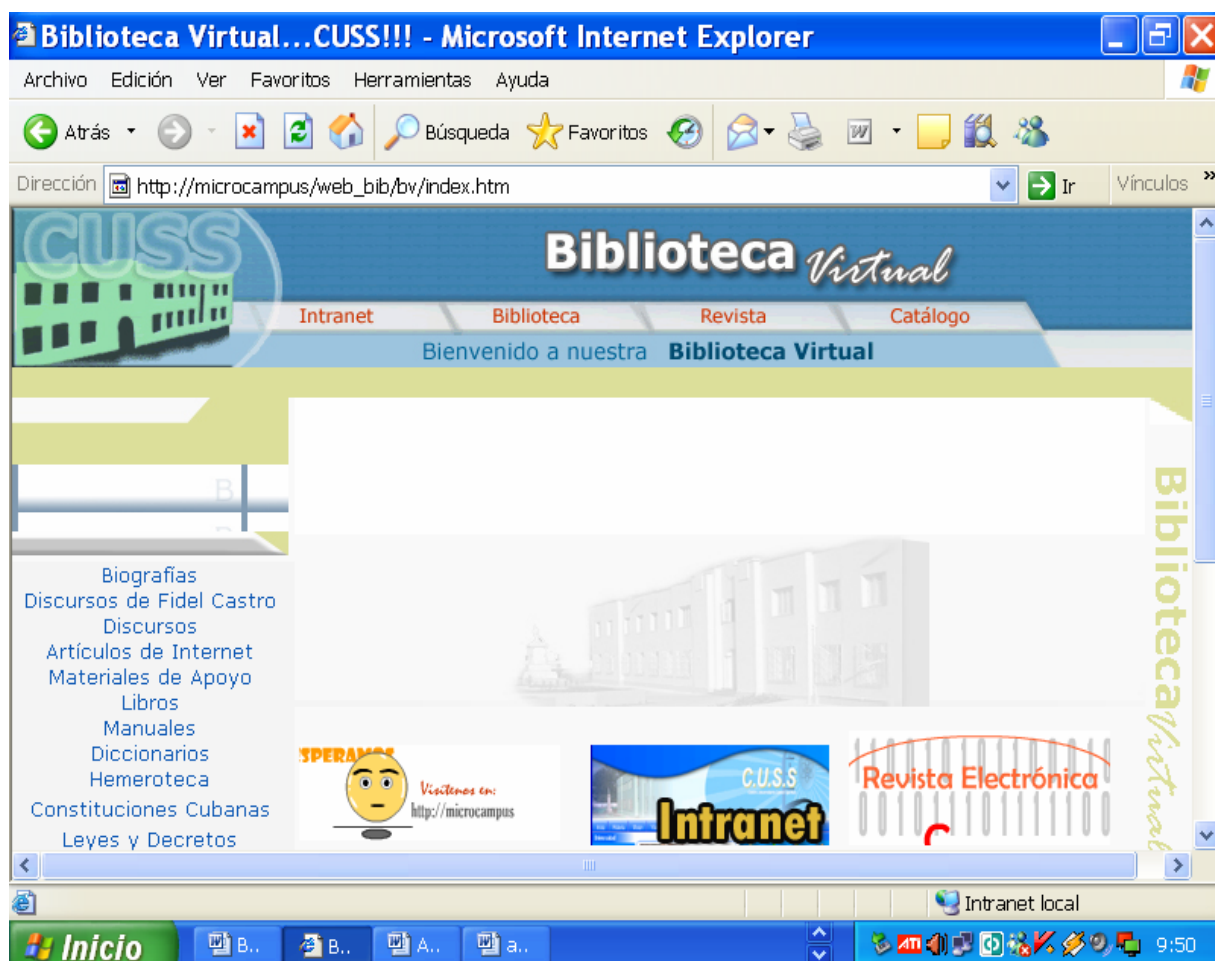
Biblioteca Virtual...CUSS!!! - Microsoft Internet Explorer

Archivo Edición Ver Favoritos Herramientas Ayuda

Atrás Búsqueda Favoritos

Dirección http://microcampus/web_bib/bv/index.htm Ir Vínculos

CUSS

Biblioteca Virtual

Intranet Biblioteca Revista Catálogo

Bienvenido a nuestra Biblioteca Virtual

B

Biografías
Discursos de Fidel Castro
Discursos
Artículos de Internet
Materiales de Apoyo
Libros
Manuales
Diccionarios
Hemeroteca
Constituciones Cubanas
Leyes y Decretos

SPERAMOS
Visítenos en: http://microcampus

C.U.S.S
Intranet

Revista Electrónica

BibliotecaVirtual

Intranet local

Inicio B.. B.. A.. a..

9:50